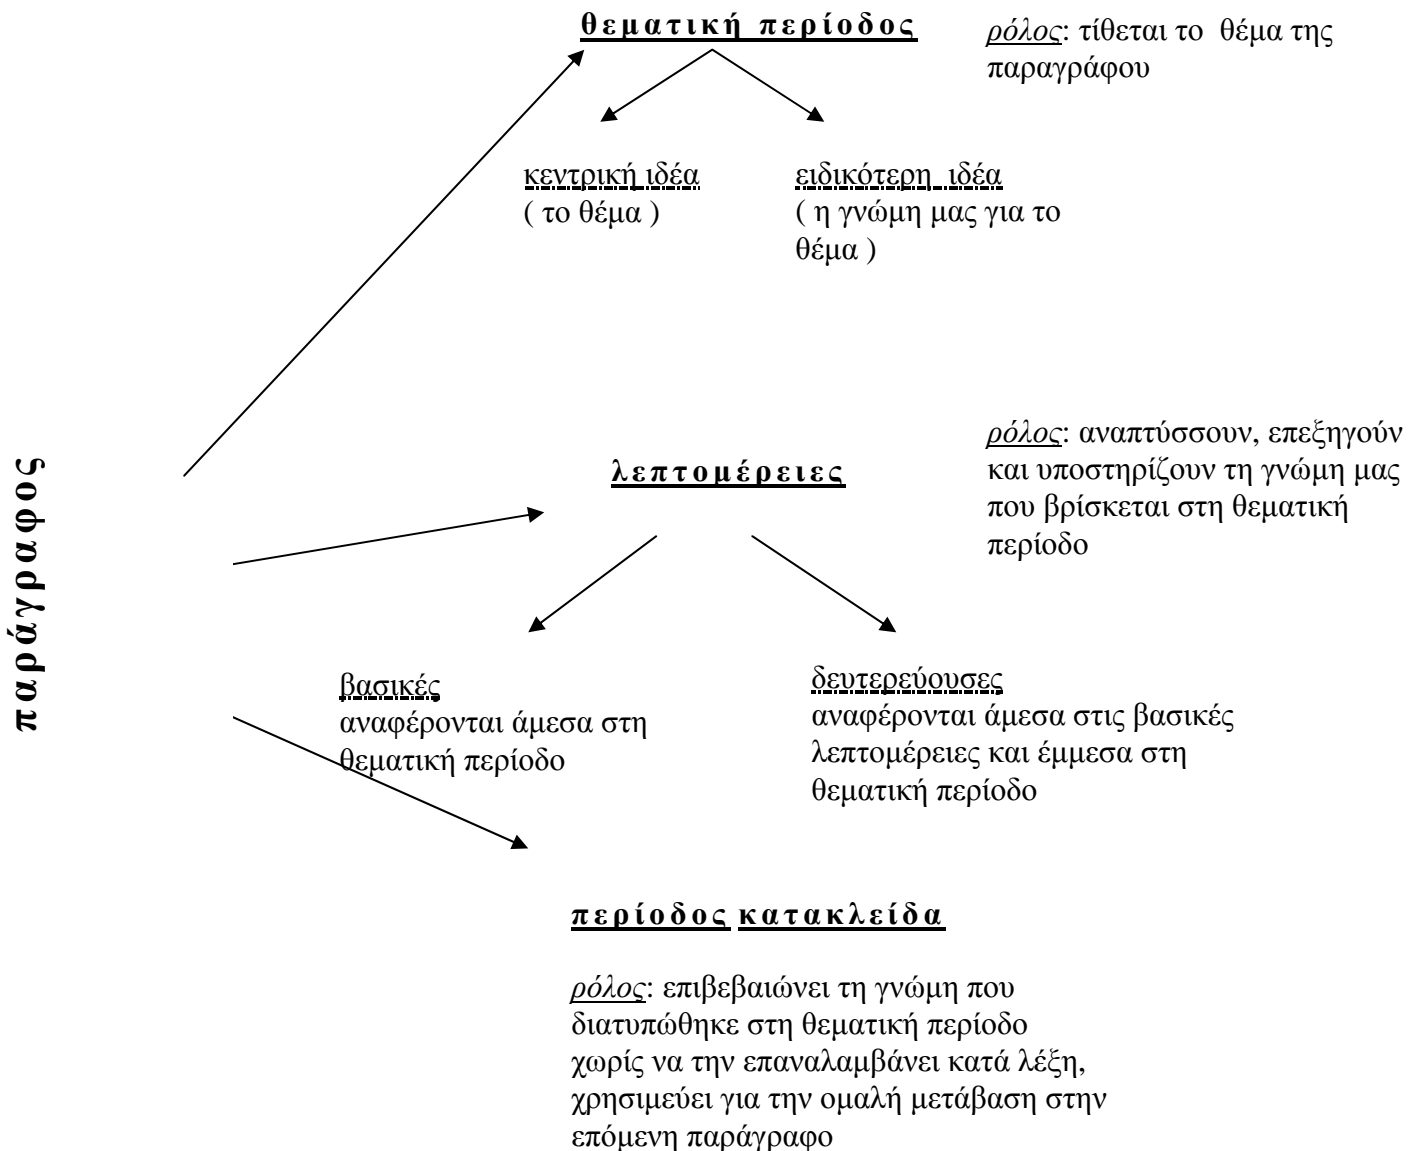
παράγραφος

θεματική περίοδος

ρόλος: τίθεται το θέμα της παραγράφου

κεντρική ιδέα
( το θέμα )

ειδικότερη ιδέα
( η γνώμη μας για το θέμα )

λεπτομέρειες

ρόλος: αναπτύσσουν, επεξηγούν και υποστηρίζουν τη γνώμη μας που βρίσκεται στη θεματική περίοδο

βασικές
αναφέρονται άμεσα στη θεματική περίοδο

δευτερεύουσες
αναφέρονται άμεσα στις βασικές λεπτομέρειες και έμμεσα στη θεματική περίοδο

περίοδος κατακλείδα

ρόλος: επιβεβαιώνει τη γνώμη που διατυπώθηκε στη θεματική περίοδο χωρίς να την επαναλαμβάνει κατά λέξη, χρησιμεύει για την ομαλή μετάβαση στην επόμενη παράγραφο